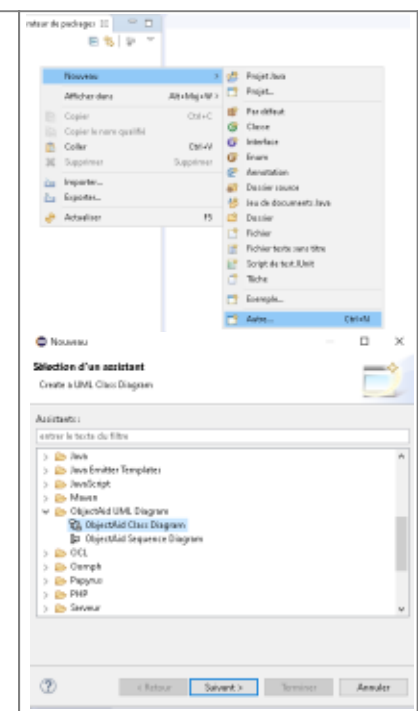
rateur de packages ☒

Nouveau
Afficher dans Alt+Maj+W >
Copier Ctrl+C
Copier le nom qualifié
Coller Ctrl+V
Supprimer Supprimer
Importer...
Exporter...
Actualiser F5

Projet Java
Projet...
Package
Classe
Interface
Enum
Annotation
Dossier source
Jeu de documents Java
Dossier
Fichier
Fichier texte sans titre
Script de test JUnit
Tâche
Exemple...
Autre... Ctrl+N

Nouveau

Sélection d'un assistant
Create a UML Class Diagram

Assistants :
entrer le texte du filtre
Java
Java Emitter Templates
JavaScript
Maven
ObjectAid UML Diagram
ObjectAid Class Diagram
ObjectAid Sequence Diagram
OCL
Oomph
Papyrus
PHP
Serveur

< Retour Suivant > Terminer Annuler